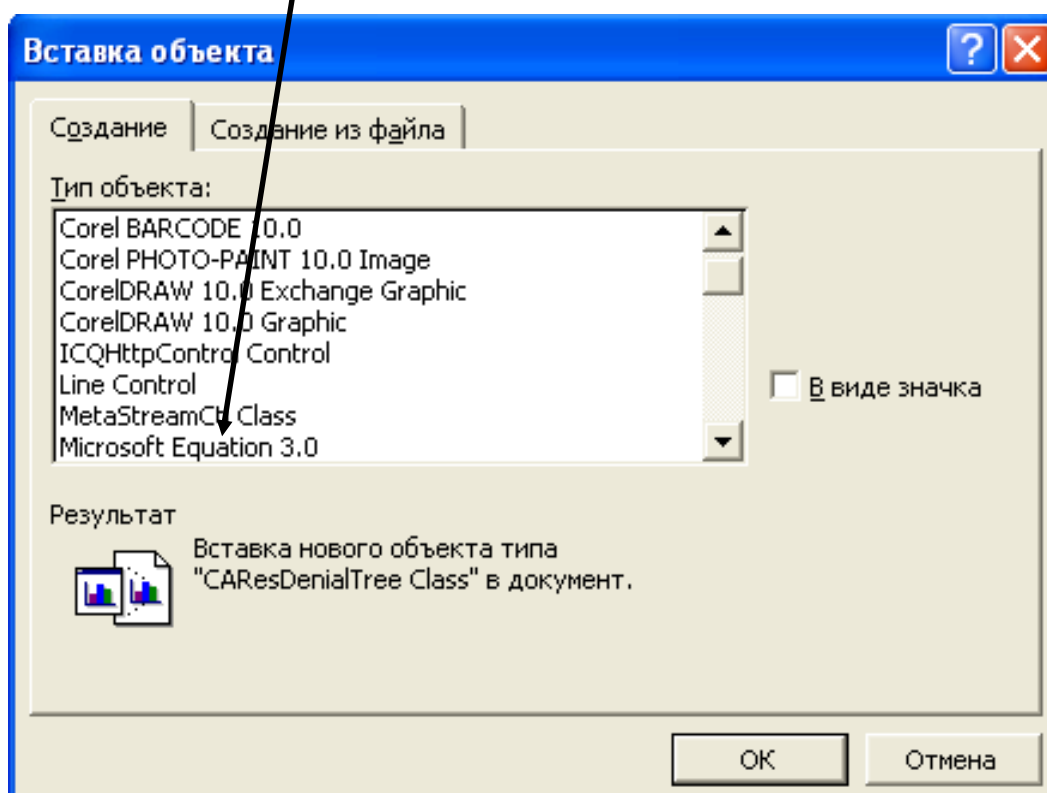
Вставка объекта

Создание | Создание из файла

Тип объекта:

Corel BARCODE 10.0
Corel PHOTO-PAINT 10.0 Image
CorelDRAW 10.0 Exchange Graphic
CorelDRAW 10.0 Graphic
ICQHttpControl Control
Line Control
MetaStreamCtl Class
Microsoft Equation 3.0

В виде значка

Результат

Вставка нового объекта типа "CAResDenialTree Class" в документ.

OK

Отмена